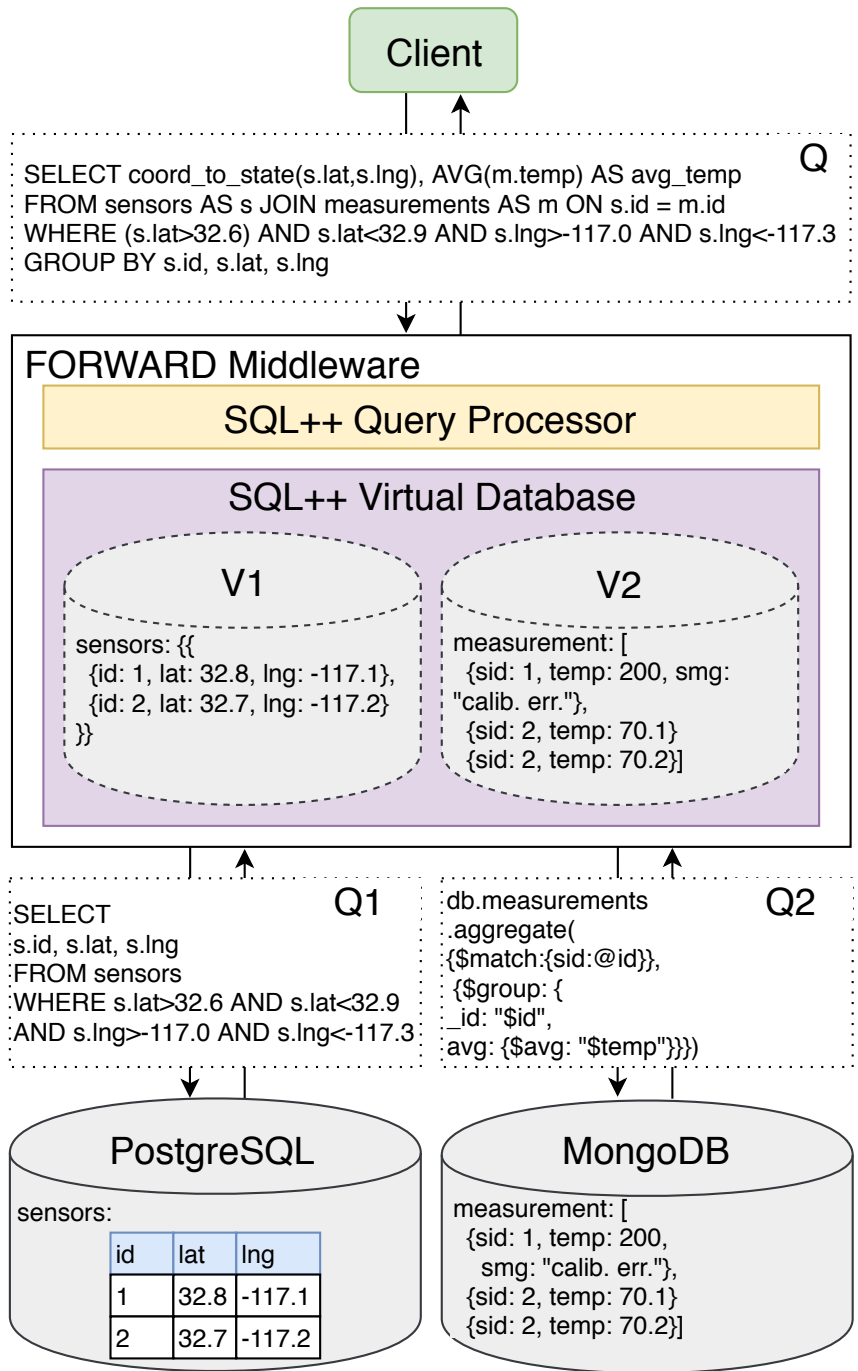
Client

Q

SELECT coord_to_state(s.lat,s.lng), AVG(m.temp) AS avg_temp
FROM sensors AS s JOIN measurements AS m ON s.id = m.id
WHERE (s.lat>32.6) AND s.lat<32.9 AND s.lng>-117.0 AND s.lng<-117.3
GROUP BY s.id, s.lat, s.lng

FORWARD Middleware

SQL++ Query Processor

SQL++ Virtual Database

V1

sensors: {{
{id: 1, lat: 32.8, lng: -117.1},
{id: 2, lat: 32.7, lng: -117.2}
}}

V2

measurement: [
{sid: 1, temp: 200, smg: "calib. err."},
{sid: 2, temp: 70.1}
{sid: 2, temp: 70.2}]

Q1

SELECT
s.id, s.lat, s.lng
FROM sensors
WHERE s.lat>32.6 AND s.lat<32.9
AND s.lng>-117.0 AND s.lng<-117.3

Q2

db.measurements
.aggregate(
{$match:{sid:@id}},
{$group: {
_id: "$id",
avg: {$avg: "$temp"}}})

PostgreSQL

sensors:

| id | lat | lng |
|---|---|---|
| 1 | 32.8 | -117.1 |
| 2 | 32.7 | -117.2 |

MongoDB

measurement: [
{sid: 1, temp: 200,
smg: "calib. err."},
{sid: 2, temp: 70.1}
{sid: 2, temp: 70.2}]